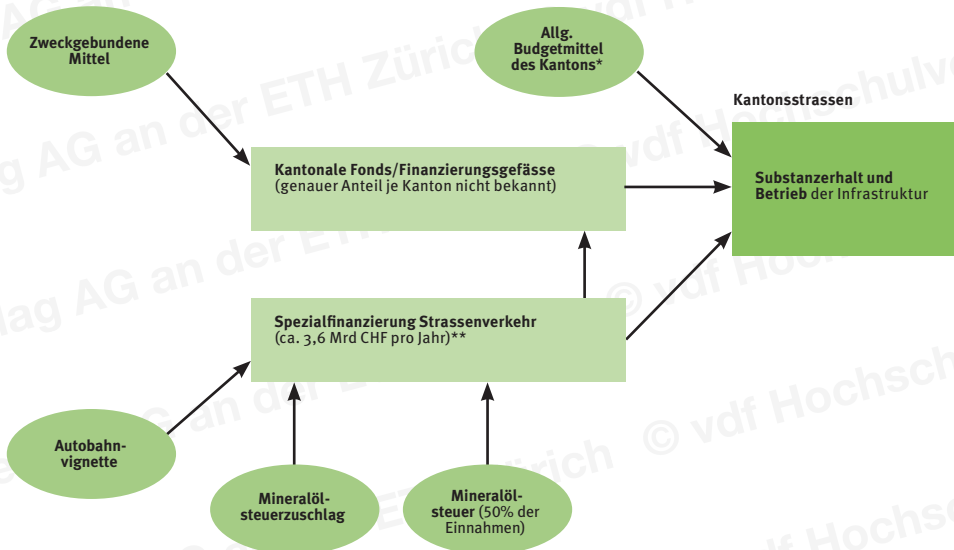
Zweckgebundene Mittel

Allg. Budgetmittel des Kantons*

Kantonsstrassen

Kantonale Fonds/Finanzierungsgefässe
(genauer Anteil je Kanton nicht bekannt)

Substanzerhalt und Betrieb der Infrastruktur

Spezialfinanzierung Strassenverkehr
(ca. 3,6 Mrd CHF pro Jahr)**

Autobahnvignette

Mineralölsteuerzuschlag

Mineralölsteuer (50% der Einnahmen)

© vdf Hochschulverlag AG an der ETH Zürich